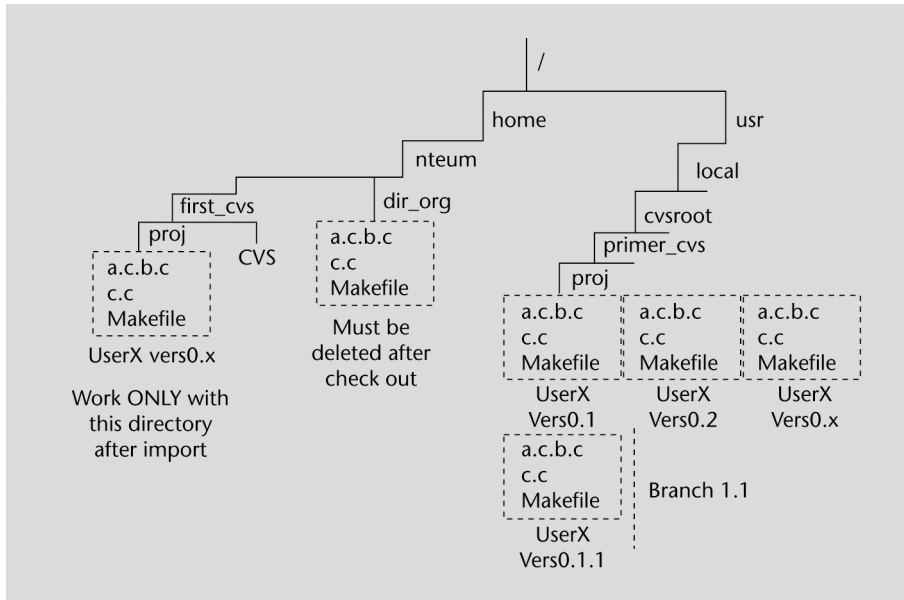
/

home

usr

nteum

local

first_cvs

dir_org

cvsroot

proj

CVS

primer_cvs

proj

a.c.b.c
c.c
Makefile

UserX vers0.x

Work ONLY with this directory after import

a.c.b.c
c.c
Makefile

Must be deleted after check out

a.c.b.c
c.c
Makefile

UserX
Vers0.1

a.c.b.c
c.c
Makefile

UserX
Vers0.2

a.c.b.c
c.c
Makefile

UserX
Vers0.x

a.c.b.c
c.c
Makefile

UserX
Vers0.1.1

Branch 1.1